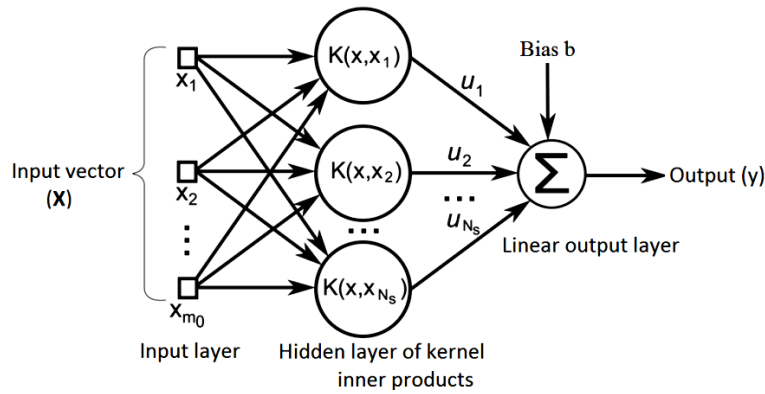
Input vector (**X**)

$x_1$

$x_2$

⋮

$x_{m_0}$

Input layer

$K(x,x_1)$

$K(x,x_2)$

...

$K(x,x_{N_s})$

Hidden layer of kernel inner products

$u_1$

$u_2$

...

$u_{N_s}$

Bias b

$\sum$

Output (y)

Linear output layer